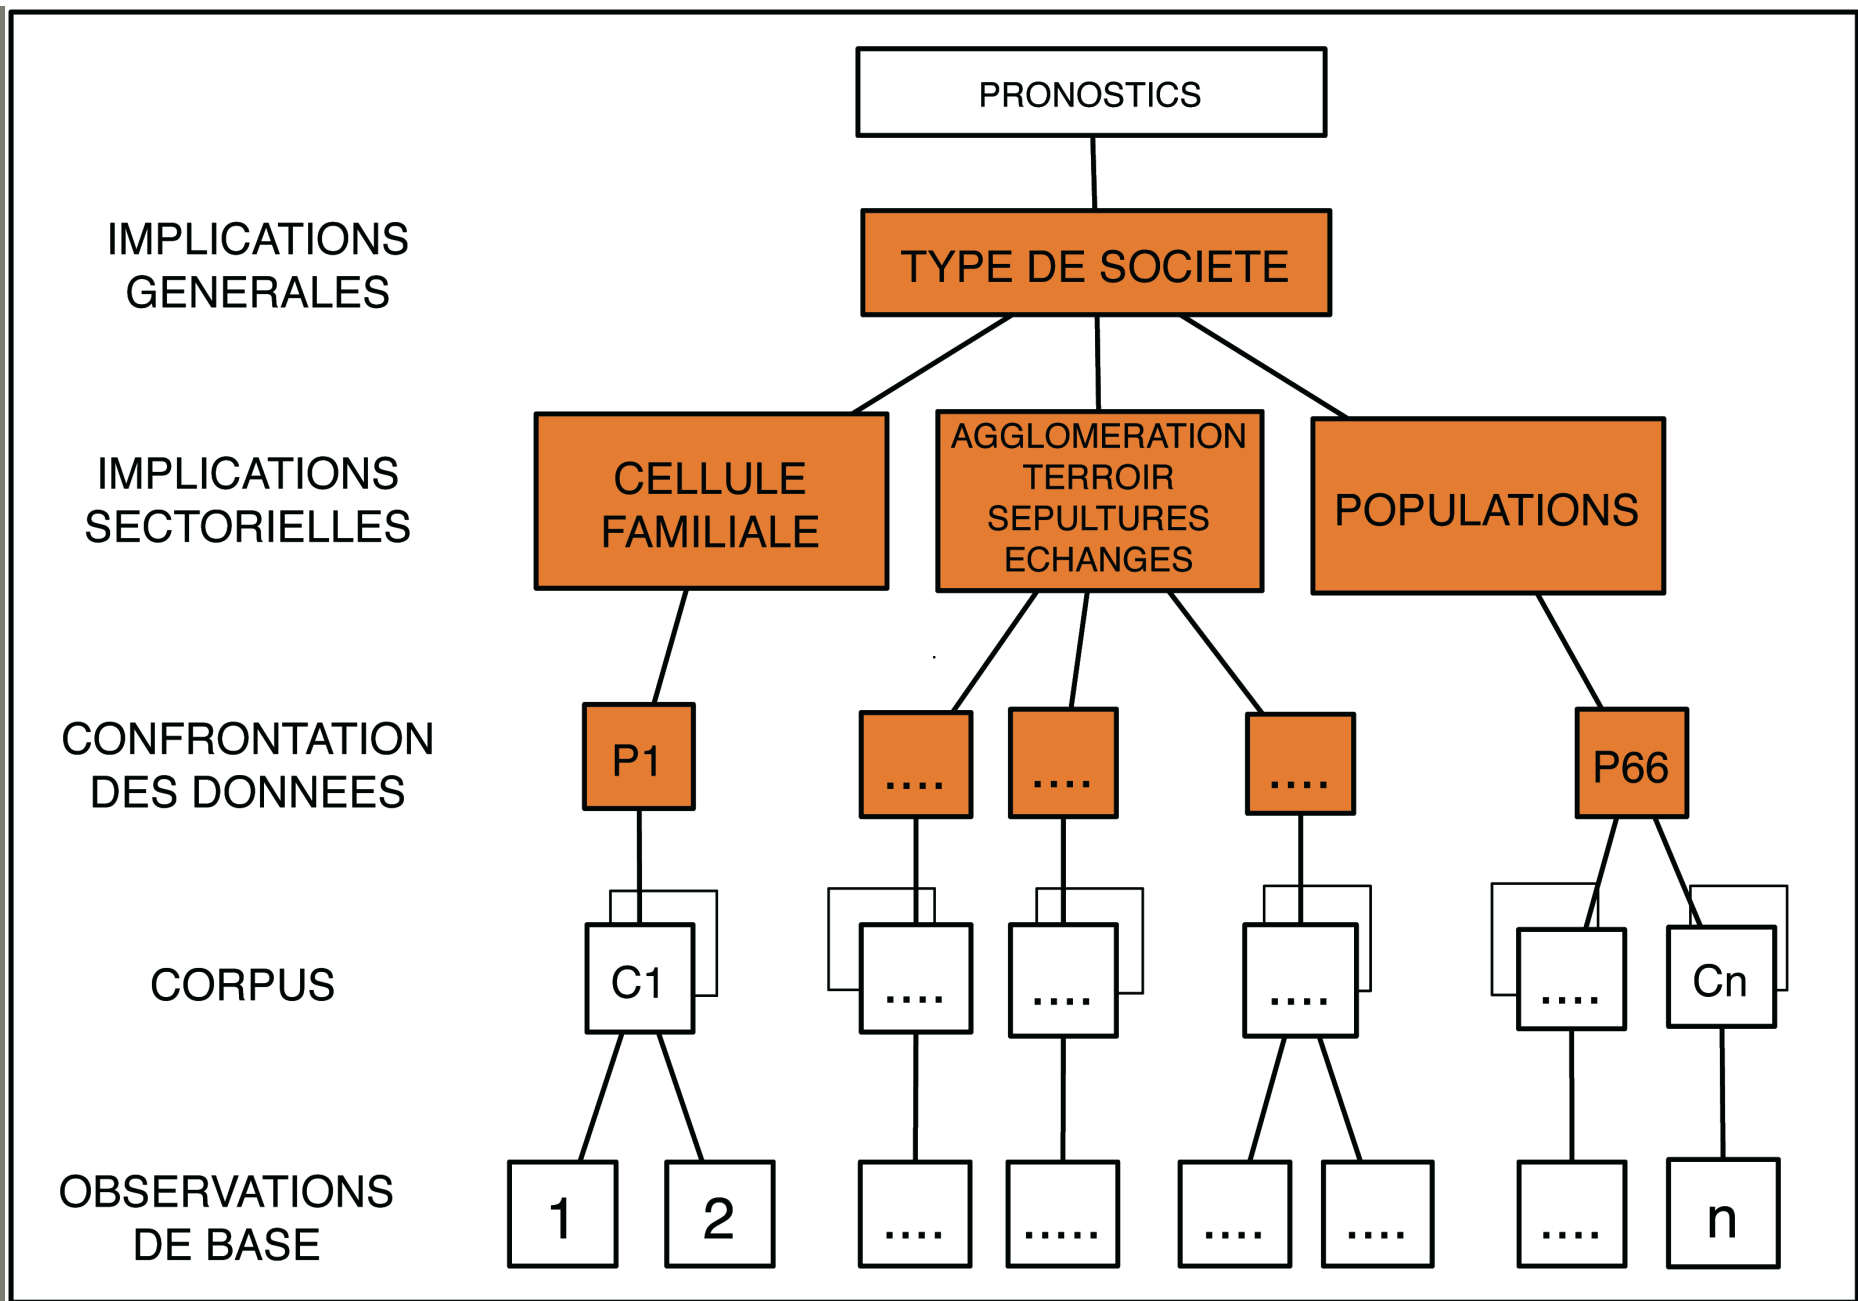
PRONOSTICS

IMPLICATIONS GENERALES

TYPE DE SOCIETE

IMPLICATIONS SECTORIELLES

CELLULE FAMILIALE

AGGLOMERATION TERROIR SEPULTURES ECHANGES

POPULATIONS

CONFRONTATION DES DONNEES

P1

....

....

....

P66

CORPUS

C1

....

....

....

....

Cn

OBSERVATIONS DE BASE

1

2

....

.....

....

....

....

n